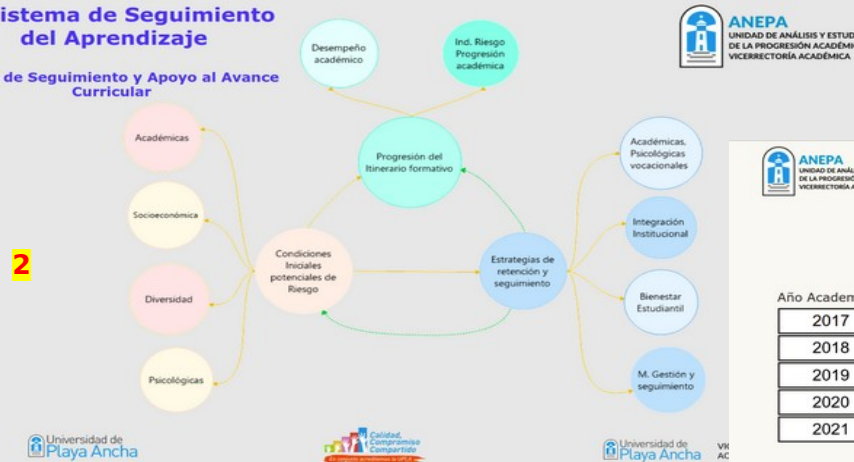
istema de Seguimiento del Aprendizaje

de Seguimiento y Apoyo al Avance Curricular

ANEPA
UNIDAD DE ANÁLISIS Y ESTUD
DE LA PROGRESIÓN ACADÉMI
VICERRECTORÍA ACADÉMICA

Desempeño académico

Ind. Riesgo Progresión académica

Progresión del Itinerario formativo

Académicas

Socioeconómica

Diversidad

Psicológicas

Condiciones Iniciales potenciales de Riesgo

Estrategias de retención y seguimiento

Académicas, Psicológicas vocacionales

Integración Institucional

Bienestar Estudiantil

M. Gestión y seguimiento

2

ANEPA
UNIDAD DE ANÁLI
DE LA PROGRESIÓ
VICERRECTORÍA A

Año Academ

| 2017 |
| 2018 |
| 2019 |
| 2020 |
| 2021 |

Universidad de Playa Ancha

Calidad, Compromiso Compartido

Universidad de Playa Ancha

VI
AC